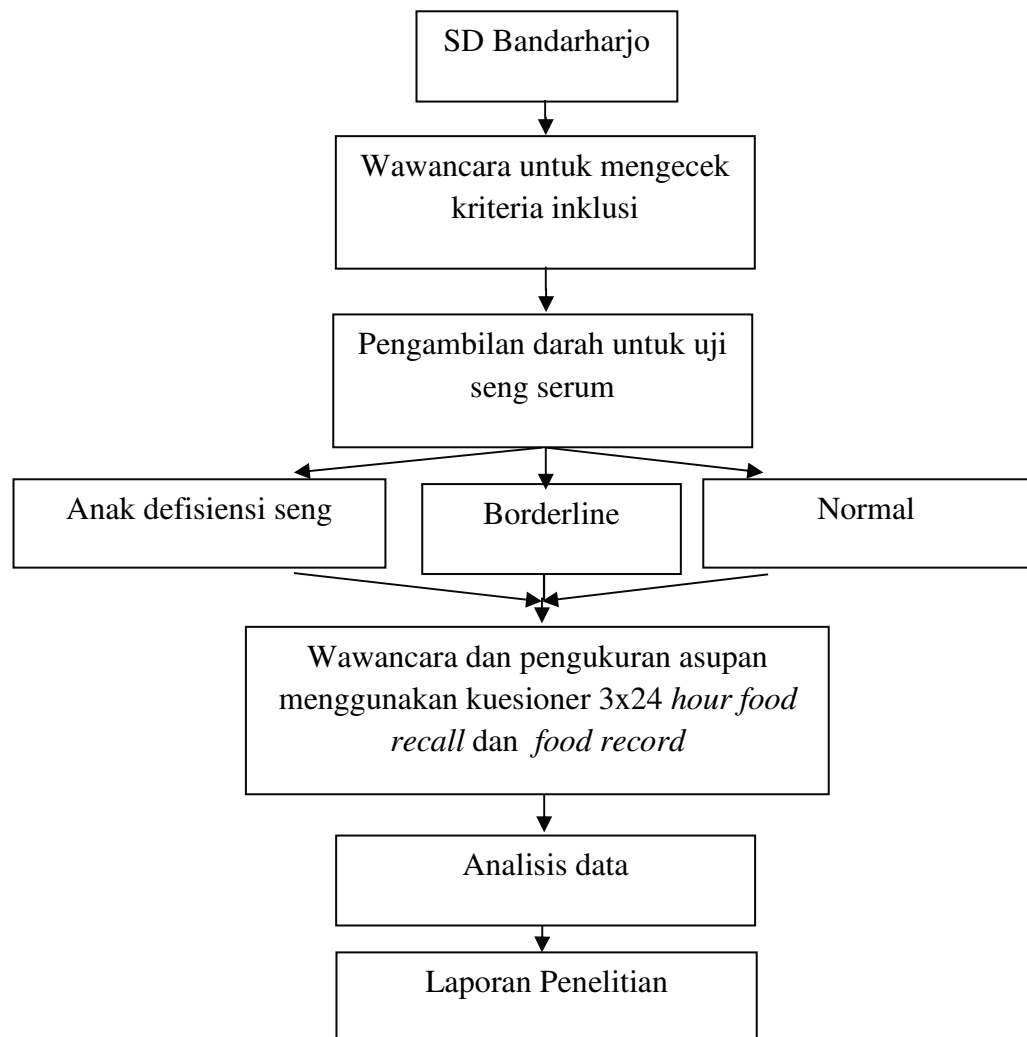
SD Bandarharjo

Wawancara untuk mengecek kriteria inklusi

Pengambilan darah untuk uji seng serum

Anak defisiensi seng

Borderline

Normal

Wawancara dan pengukuran asupan menggunakan kuesioner 3x24 *hour food recall* dan *food record*

Analisis data

Laporan Penelitian